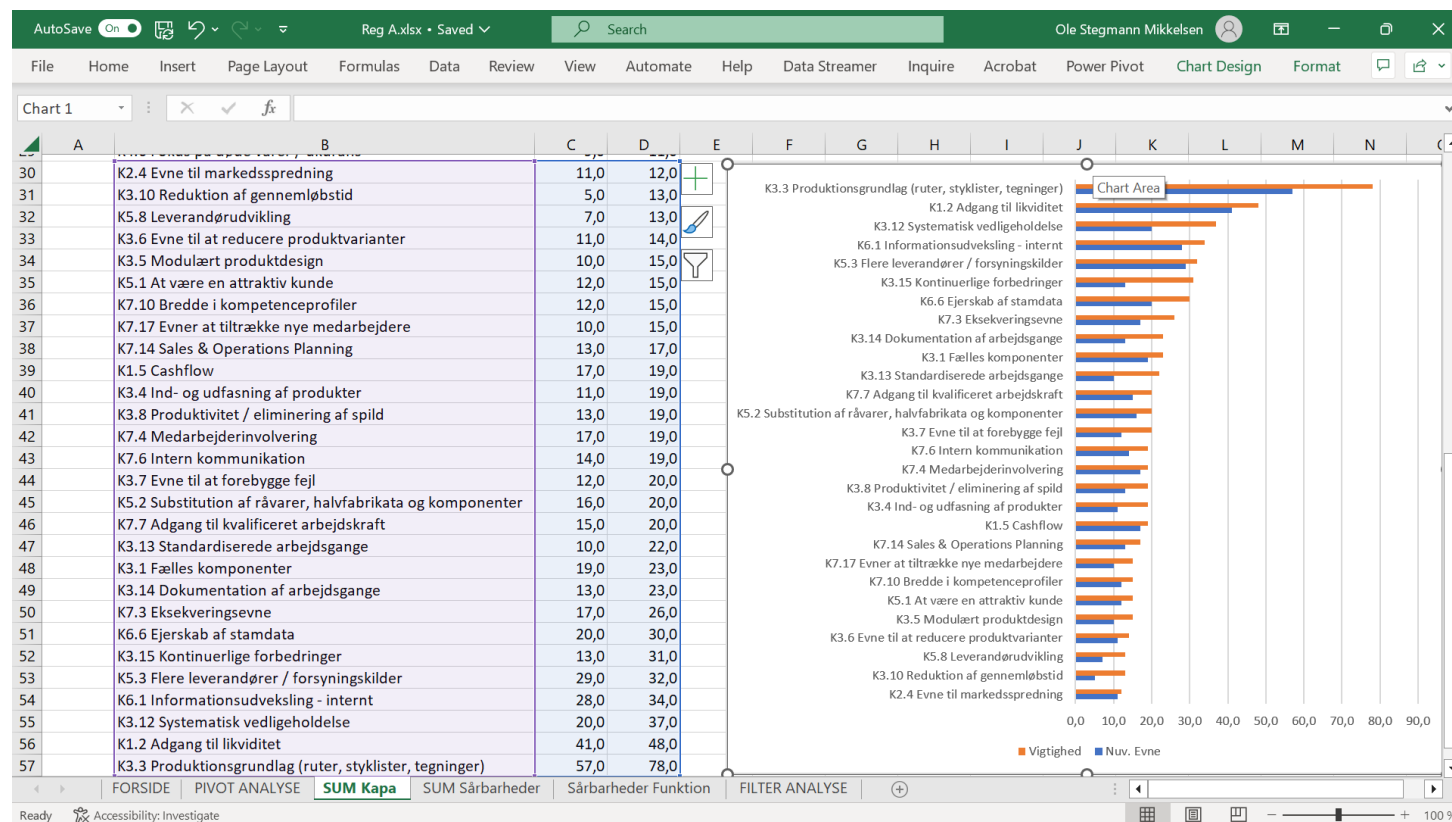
AutoSave On Reg A.xlsx • Saved Search Ole Stegmann Mikkelsen

File Home Insert Page Layout Formulas Data Review View Automate Help Data Streamer Inquire Acrobat Power Pivot Chart Design Format

Chart 1 $f_x$

| | A | B | C | D |
|---|---|---|---|---|
| 30 | | K2.4 Evne til markedsspredning | 11,0 | 12,0 |
| 31 | | K3.10 Reduktion af gennemløbstid | 5,0 | 13,0 |
| 32 | | K5.8 Leverandørudvikling | 7,0 | 13,0 |
| 33 | | K3.6 Evne til at reducere produktvarianter | 11,0 | 14,0 |
| 34 | | K3.5 Modulært produktdesign | 10,0 | 15,0 |
| 35 | | K5.1 At være en attraktiv kunde | 12,0 | 15,0 |
| 36 | | K7.10 Bredde i kompetenceprofiler | 12,0 | 15,0 |
| 37 | | K7.17 Evner at tiltrække nye medarbejdere | 10,0 | 15,0 |
| 38 | | K7.14 Sales & Operations Planning | 13,0 | 17,0 |
| 39 | | K1.5 Cashflow | 17,0 | 19,0 |
| 40 | | K3.4 Ind- og udfasning af produkter | 11,0 | 19,0 |
| 41 | | K3.8 Produktivitet / eliminering af spild | 13,0 | 19,0 |
| 42 | | K7.4 Medarbejderinvolvering | 17,0 | 19,0 |
| 43 | | K7.6 Intern kommunikation | 14,0 | 19,0 |
| 44 | | K3.7 Evne til at forebygge fejl | 12,0 | 20,0 |
| 45 | | K5.2 Substitution af råvarer, halvfabrikata og komponenter | 16,0 | 20,0 |
| 46 | | K7.7 Adgang til kvalificeret arbejdskraft | 15,0 | 20,0 |
| 47 | | K3.13 Standardiserede arbejdsgange | 10,0 | 22,0 |
| 48 | | K3.1 Fælles komponenter | 19,0 | 23,0 |
| 49 | | K3.14 Dokumentation af arbejdsgange | 13,0 | 23,0 |
| 50 | | K7.3 Eksekveringsevne | 17,0 | 26,0 |
| 51 | | K6.6 Ejerskab af stamdata | 20,0 | 30,0 |
| 52 | | K3.15 Kontinuerlige forbedringer | 13,0 | 31,0 |
| 53 | | K5.3 Flere leverandører / forsyningskilder | 29,0 | 32,0 |
| 54 | | K6.1 Informationsudveksling - internt | 28,0 | 34,0 |
| 55 | | K3.12 Systematisk vedligeholdelse | 20,0 | 37,0 |
| 56 | | K1.2 Adgang til likviditet | 41,0 | 48,0 |
| 57 | | K3.3 Produktionsgrundlag (ruter, styklister, tegninger) | 57,0 | 78,0 |

Chart Area

K3.3 Produktionsgrundlag (ruter, styklister, tegninger)
K1.2 Adgang til likviditet
K3.12 Systematisk vedligeholdelse
K6.1 Informationsudveksling - internt
K5.3 Flere leverandører / forsyningskilder
K3.15 Kontinuerlige forbedringer
K6.6 Ejerskab af stamdata
K7.3 Eksekveringsevne
K3.14 Dokumentation af arbejdsgange
K3.1 Fælles komponenter
K3.13 Standardiserede arbejdsgange
K7.7 Adgang til kvalificeret arbejdskraft
K5.2 Substitution af råvarer, halvfabrikata og komponenter
K3.7 Evne til at forebygge fejl
K7.6 Intern kommunikation
K7.4 Medarbejderinvolvering
K3.8 Produktivitet / eliminering af spild
K3.4 Ind- og udfasning af produkter
K1.5 Cashflow
K7.14 Sales & Operations Planning
K7.17 Evner at tiltrække nye medarbejdere
K7.10 Bredde i kompetenceprofiler
K5.1 At være en attraktiv kunde
K3.5 Modulært produktdesign
K3.6 Evne til at reducere produktvarianter
K5.8 Leverandørudvikling
K3.10 Reduktion af gennemløbstid
K2.4 Evne til markedsspredning

0,0 10,0 20,0 30,0 40,0 50,0 60,0 70,0 80,0 90,0

Vigtighed Nuv. Evne

FORSIDE PIVOT ANALYSE SUM Kapa SUM Sårbarheder Sårbarheder Funktion FILTER ANALYSE

Ready Accessibility: Investigate 100